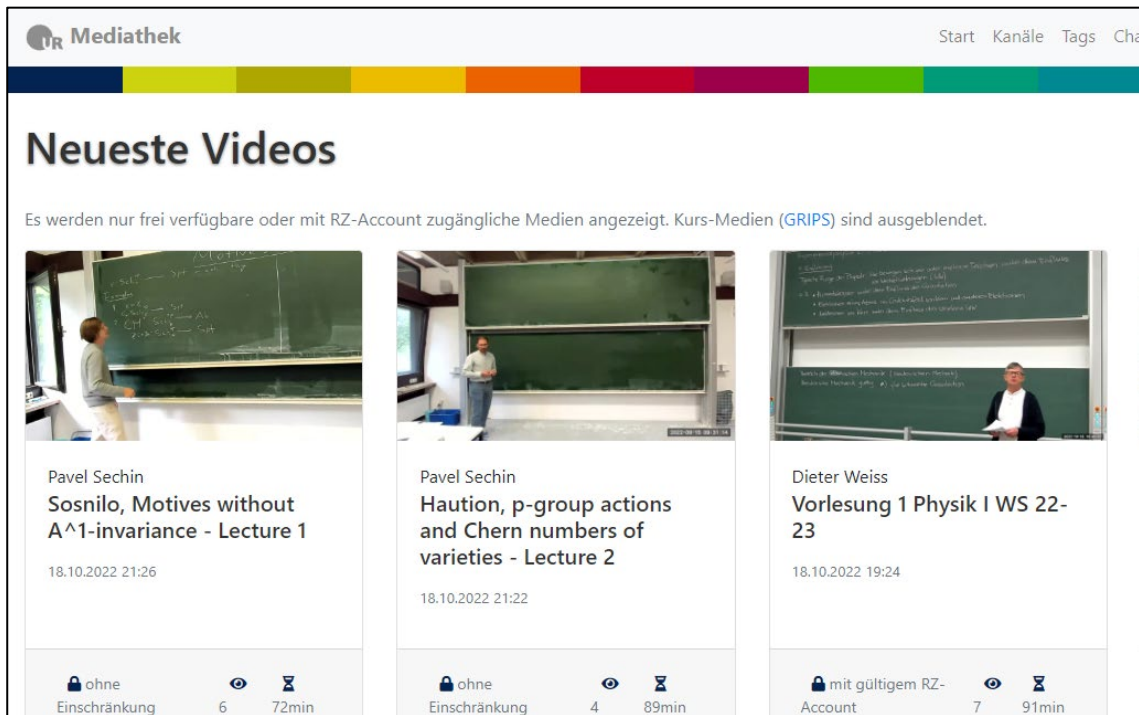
UR Mediathek

Start Kanäle Tags Cha

Neueste Videos

Es werden nur frei verfügbare oder mit RZ-Account zugängliche Medien angezeigt. Kurs-Medien (GRIPS) sind ausgeblendet.

Pavel Sechin
Sosnilo, Motives without A^1-invariance - Lecture 1
18.10.2022 21:26

ohne Einschränkung 6 72min

Pavel Sechin
Haution, p-group actions and Chern numbers of varieties - Lecture 2
18.10.2022 21:22

ohne Einschränkung 4 89min

Dieter Weiss
Vorlesung 1 Physik I WS 22-23
18.10.2022 19:24

mit gültigem RZ-Account 7 91min